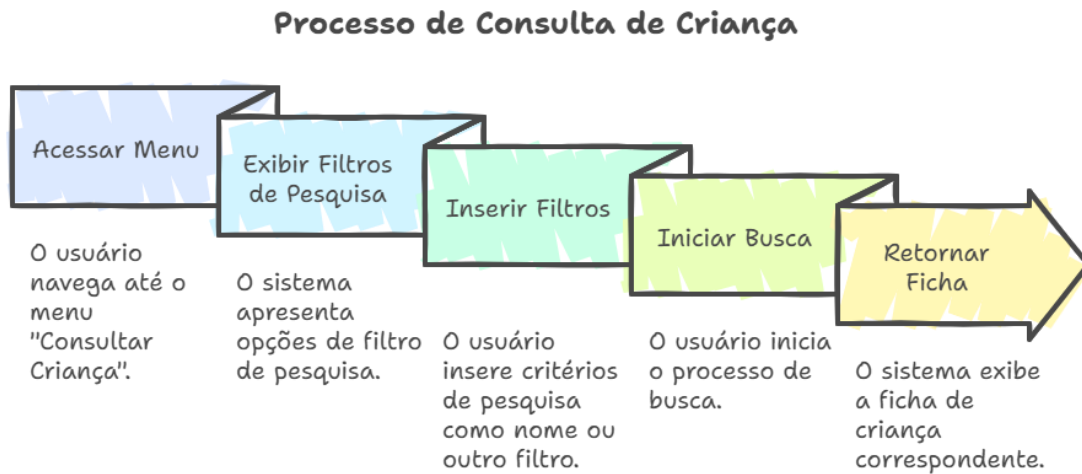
Processo de Consulta de Criança

Acessar Menu

O usuário navega até o menu "Consultar Criança".

Exibir Filtros de Pesquisa

O sistema apresenta opções de filtro de pesquisa.

Inserir Filtros

O usuário insere critérios de pesquisa como nome ou outro filtro.

Iniciar Busca

O usuário inicia o processo de busca.

Retornar Ficha

O sistema exibe a ficha de criança correspondente.